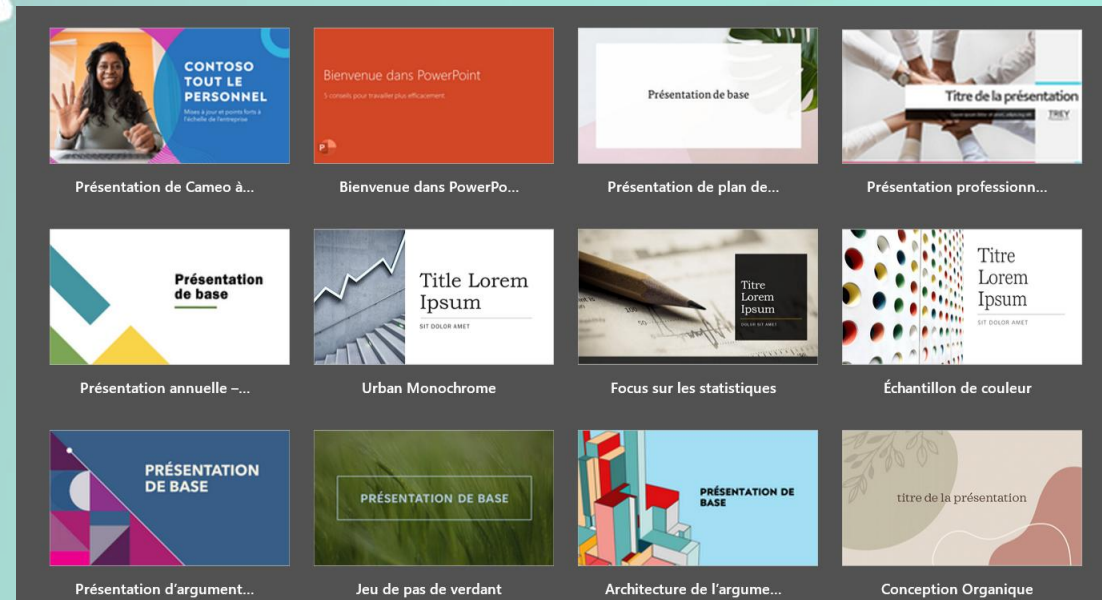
CONTOSO TOUT LE PERSONNEL

Mises à jour et points forts à l'échelle de l'entreprise

Présentation de Cameo à...

Bienvenue dans PowerPoint

5 conseils pour travailler plus efficacement

Bienvenue dans PowerPo...

Présentation de base

Présentation de plan de...

Titre de la présentation

TREY

Présentation professionn...

Présentation de base

Présentation annuelle –...

Title Lorem Ipsum

SIT DOLOR AMET

Urban Monochrome

Titre Lorem Ipsum

DOLOR SIT AMET

Focus sur les statistiques

Titre Lorem Ipsum

SIT DOLOR AMET

Échantillon de couleur

PRÉSENTATION DE BASE

Présentation d'argument...

PRÉSENTATION DE BASE

Jeu de pas de verdant

PRÉSENTATION DE BASE

Architecture de l'argume...

titre de la présentation

Conception Organique